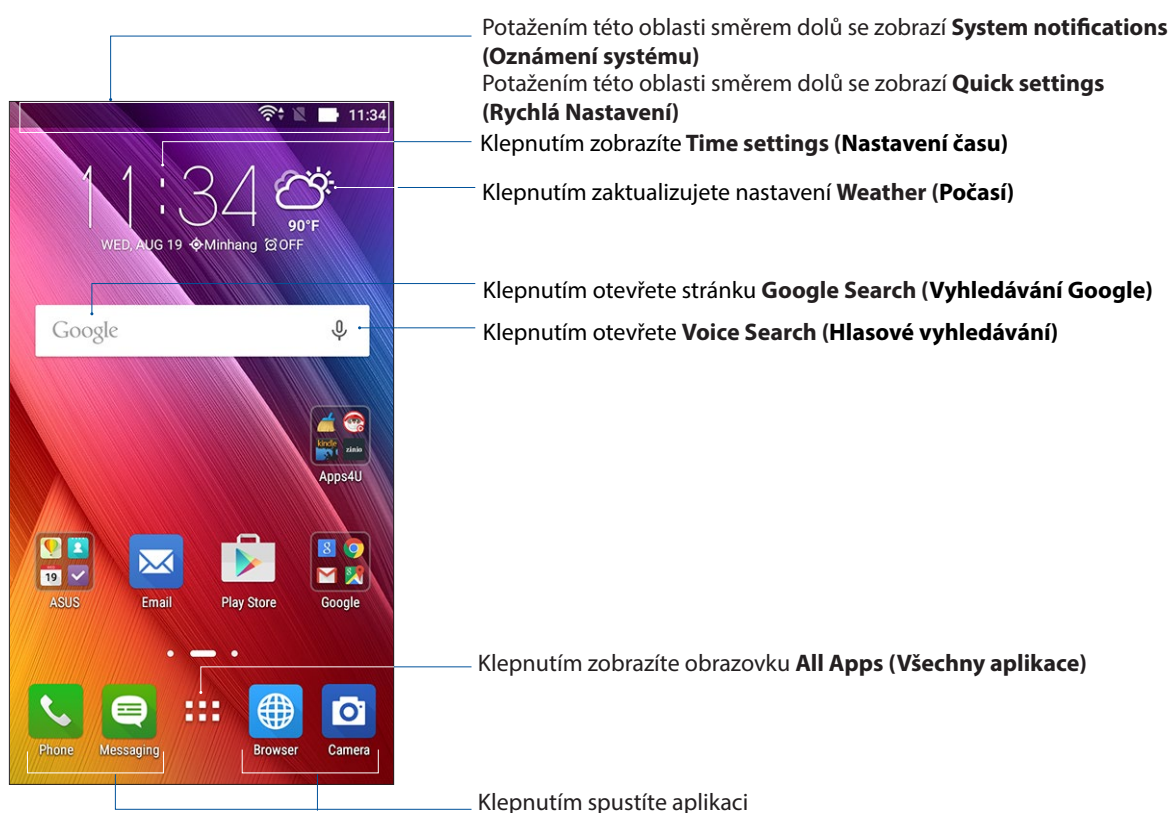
Potažením této oblasti směrem dolů se zobrazí **System notifications (Oznámení systému)**
Potažením této oblasti směrem dolů se zobrazí **Quick settings (Rychlá Nastavení)**

11:34

Klepnutím zobrazíte **Time settings (Nastavení času)**

11:34
90°F
WED, AUG 19 Minhang OFF

Klepnutím zaktualizujete nastavení **Weather (Počasí)**

Klepnutím otevřete stránku **Google Search (Vyhledávání Google)**

Google

Klepnutím otevřete **Voice Search (Hlasové vyhledávání)**

kindle
zinio
Apps4U

19
ASUS
Email
Play Store
Google

Klepnutím zobrazíte obrazovku **All Apps (Všechny aplikace)**

Phone
Messaging
Browser
Camera

Klepnutím spustíte aplikaci